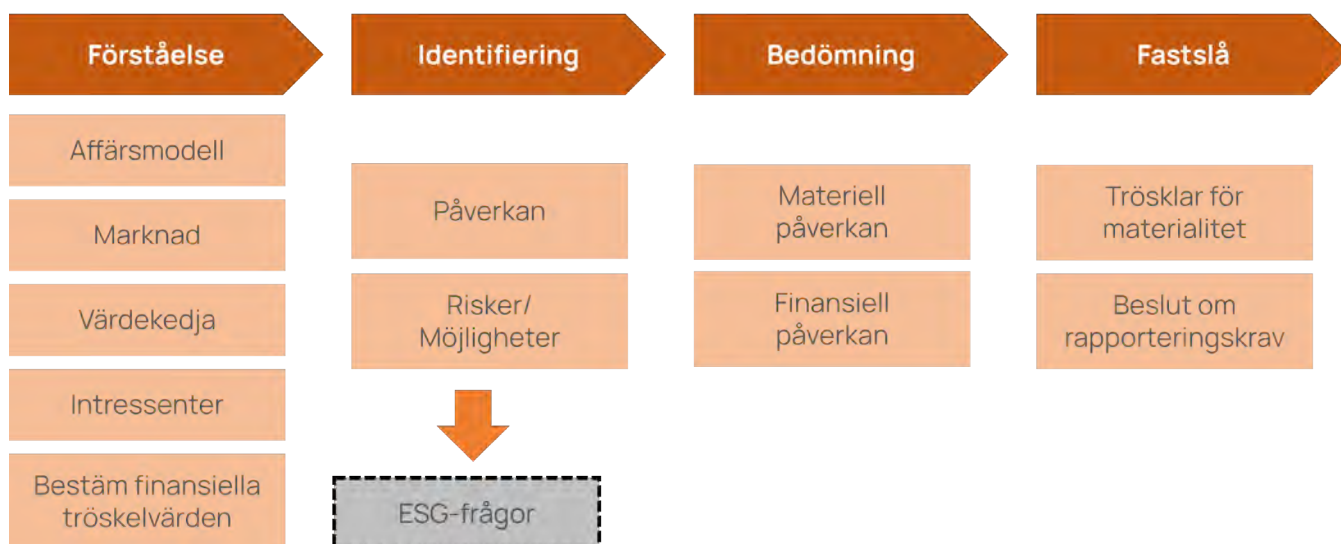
Förståelse

Affärsmodell

Marknad

Värdekedja

Intressenter

Bestäm finansiella tröskelvärden

Identifiering

Påverkan

Risker/ Möjligheter

ESG-frågor

Bedömning

Materiell påverkan

Finansiell påverkan

Fastslå

Trösklar för materialitet

Beslut om rapporteringskrav